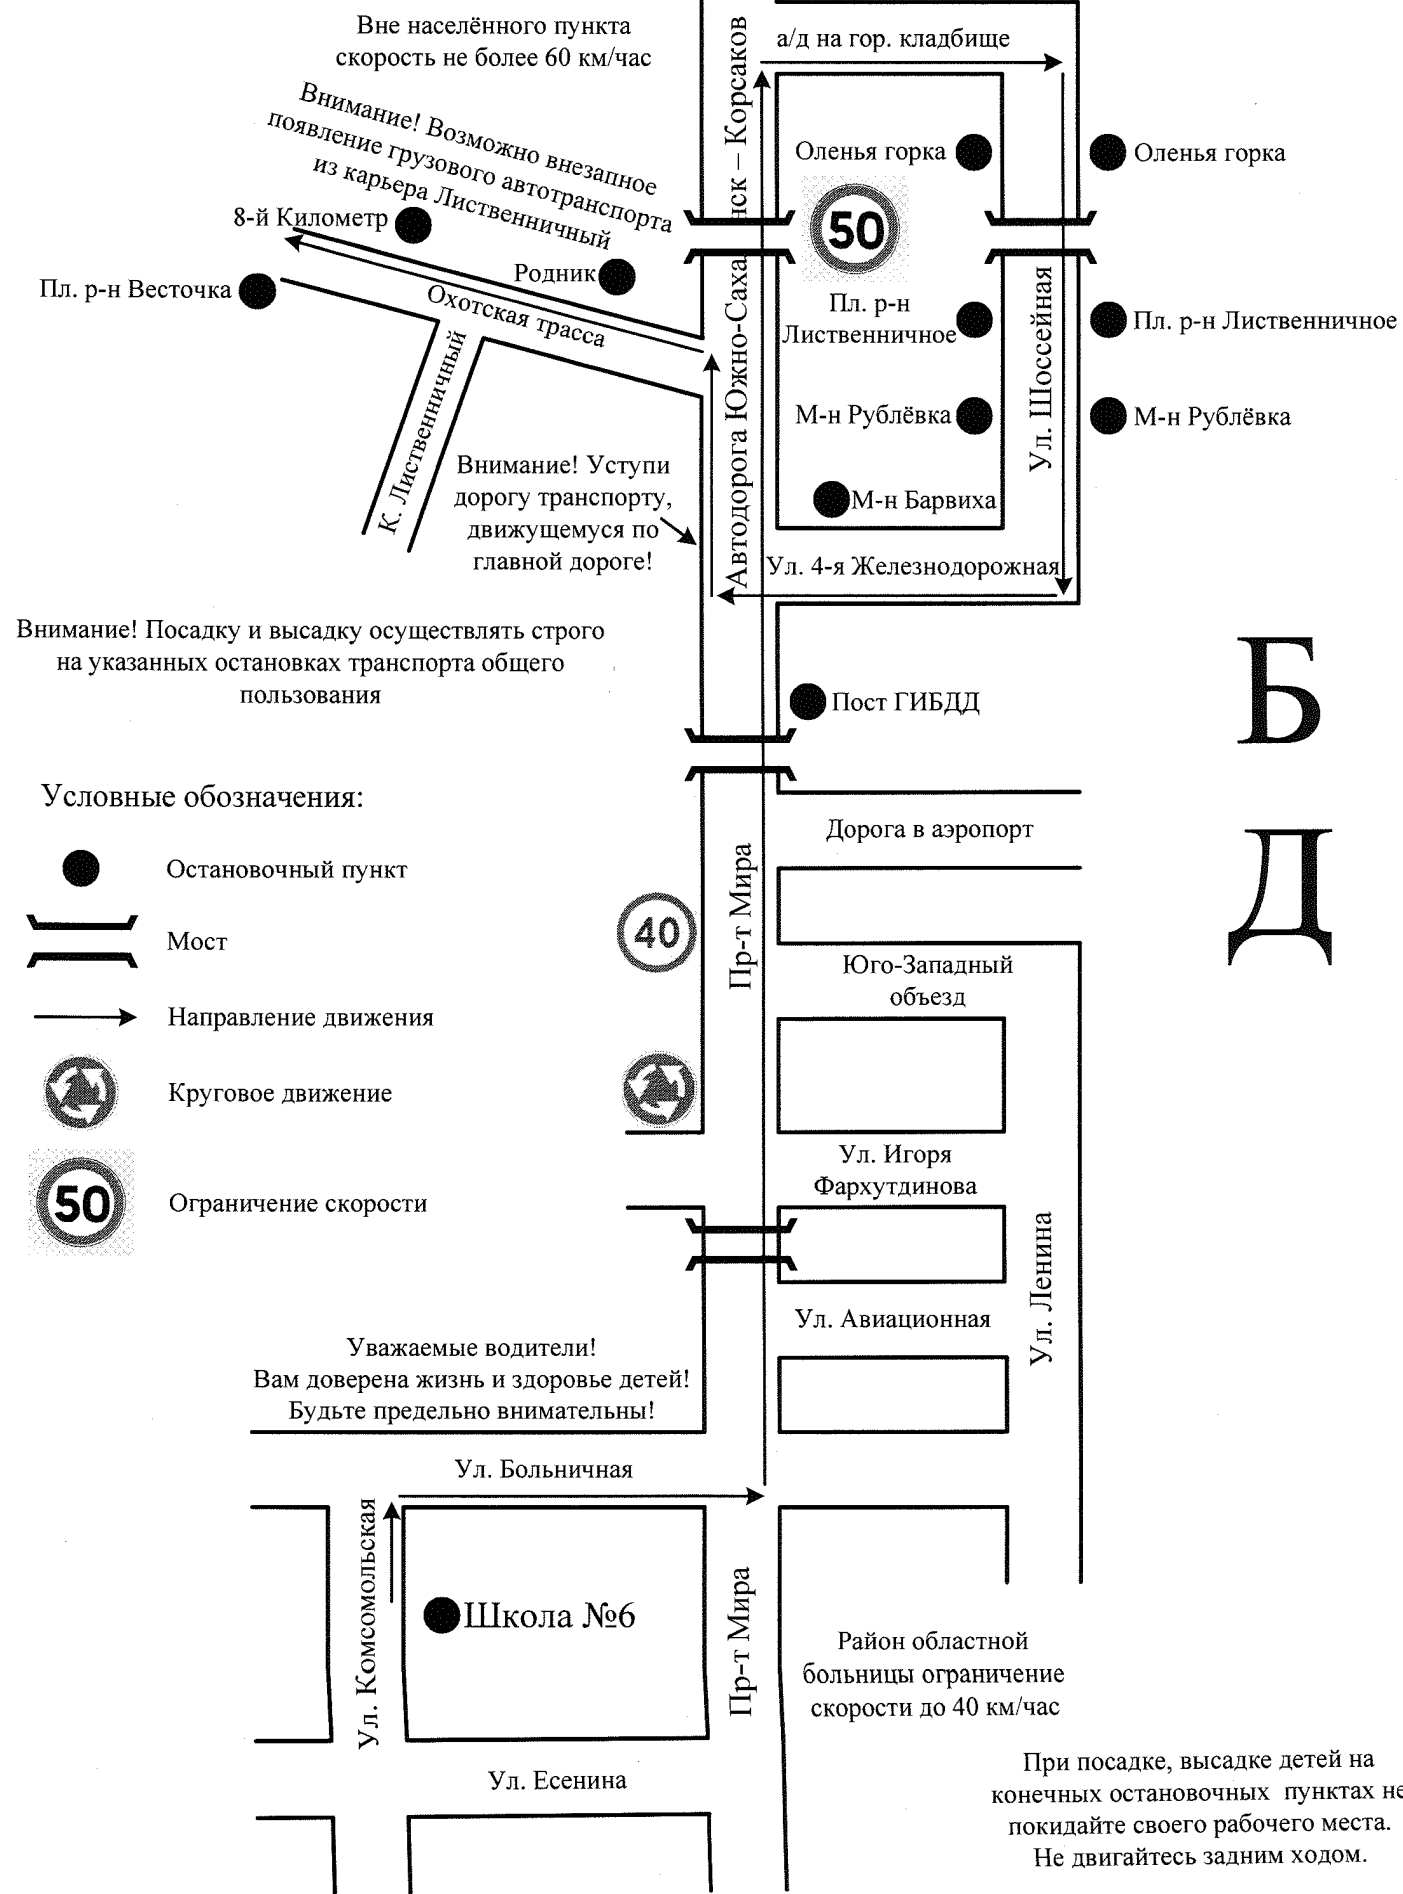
Вне населённого пункта скорость не более 60 км/час

Внимание! Возможно внезапное появление грузового автотранспорта из карьера Лиственничный

а/д на гор. кладбище

Автодорога Южно-Сахалинск – Корсаков

Оленья горка

Оленья горка

8-й Километр

50

Родник

Пл. р-н Весточка

Охотская трасса

Пл. р-н Лиственничное

Пл. р-н Лиственничное

К. Лиственничный

М-н Рублёвка

М-н Рублёвка

Ул. Шоссейная

Внимание! Уступи дорогу транспорту, движущемуся по главной дороге!

М-н Барвиха

Ул. 4-я Железнодорожная

Внимание! Посадку и высадку осуществлять строго на указанных остановках транспорта общего пользования

Пост ГИБДД

Б

Д

Условные обозначения:

Дорога в аэропорт

Остановочный пункт

Мост

Направление движения

Круговое движение

Ограничение скорости

50

40

Пр-т Мира

Юго-Западный объезд

Ул. Игоря Фархутдинова

Ул. Авиационная

Ул. Ленина

Уважаемые водители! Вам доверена жизнь и здоровье детей! Будьте предельно внимательны!

Ул. Больничная

Ул. Комсомольская

Школа №6

Пр-т Мира

Район областной больницы ограничение скорости до 40 км/час

Ул. Есенина

При посадке, высадке детей на конечных остановочных пунктах не покидайте своего рабочего места. Не двигайтесь задним ходом.